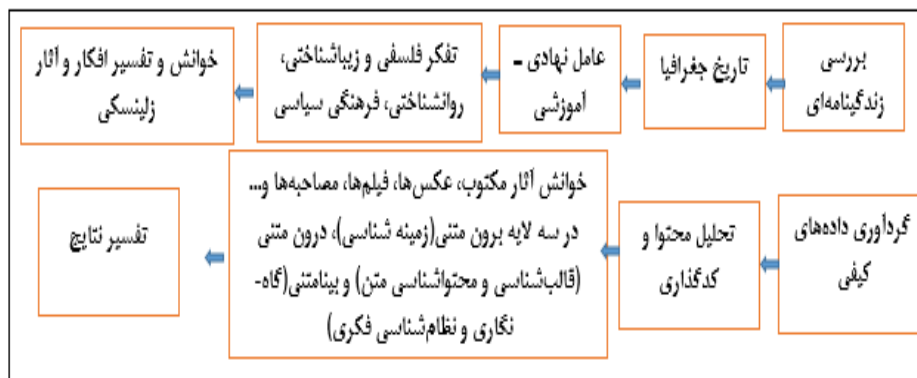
بررسی زندگینامه‌ای

تاریخ جغرافیا

عامل نهادی - آموزشی

تفکر فلسفی و زیباشناختی، روانشناختی، فرهنگی سیاسی

خوانش و تفسیر افکار و آثار زلینسکی

گردآوری داده‌های کیفی

تحلیل محتوا و کدگذاری

خوانش آثار مکتوب، عکس‌ها، فیلم‌ها، مصاحبه‌ها و... در سه لایه برون متنی(زمینه شناسی)، درون متنی (قالب‌شناسی و محتواشناسی متن) و بینامتنی(گاه-نگاری و نظام‌شناسی فکری)

تفسیر نتایج